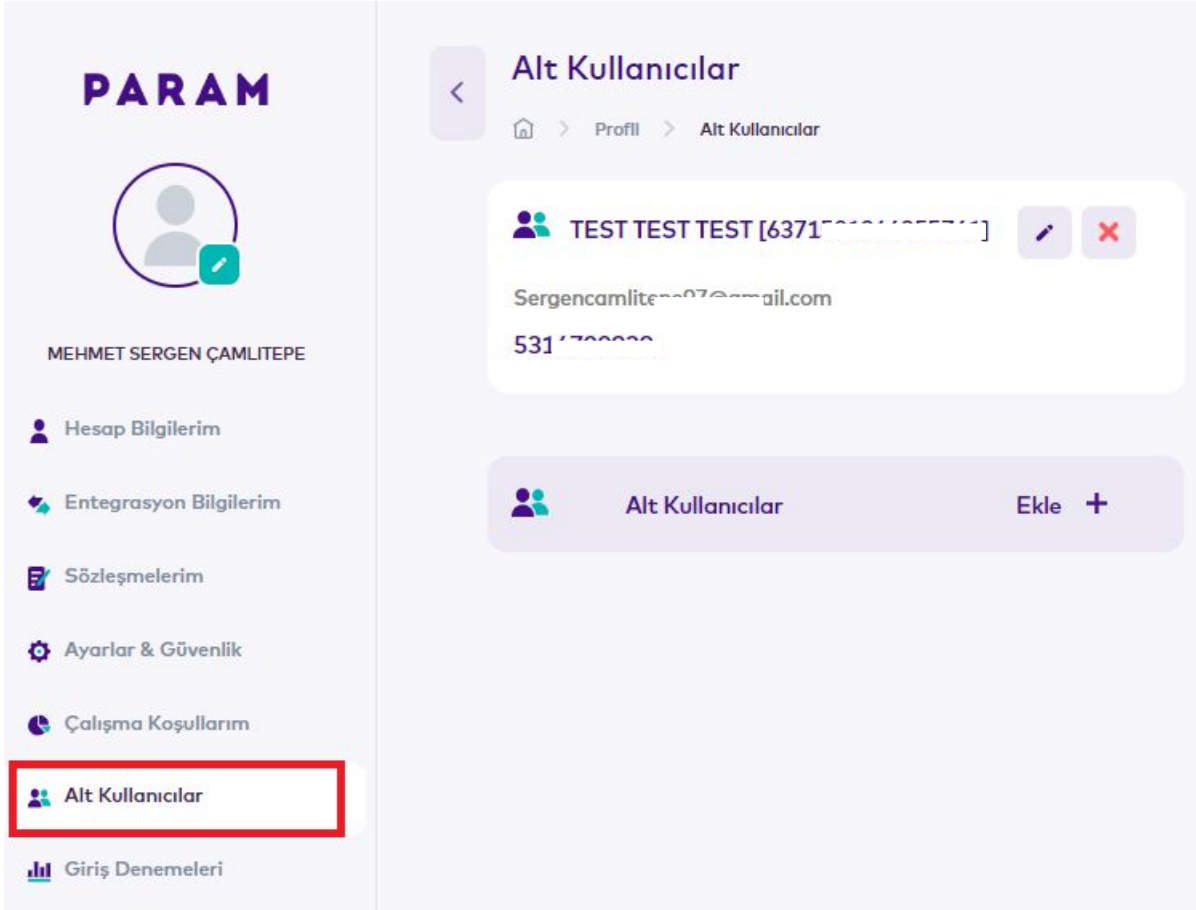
PARAM

MEHMET SERGEN ÇAMLITEPE

Hesap Bilgilerim

Entegrasyon Bilgilerim

Sözleşmelerim

Ayarlar & Güvenlik

Çalışma Koşullarım

Alt Kullanıcılar

Giriş Denemeleri

Alt Kullanıcılar

Profil > Alt Kullanıcılar

TEST TEST TEST [6371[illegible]]

Sergencamlite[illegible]ail.com

531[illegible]

Alt Kullanıcılar

Ekle +